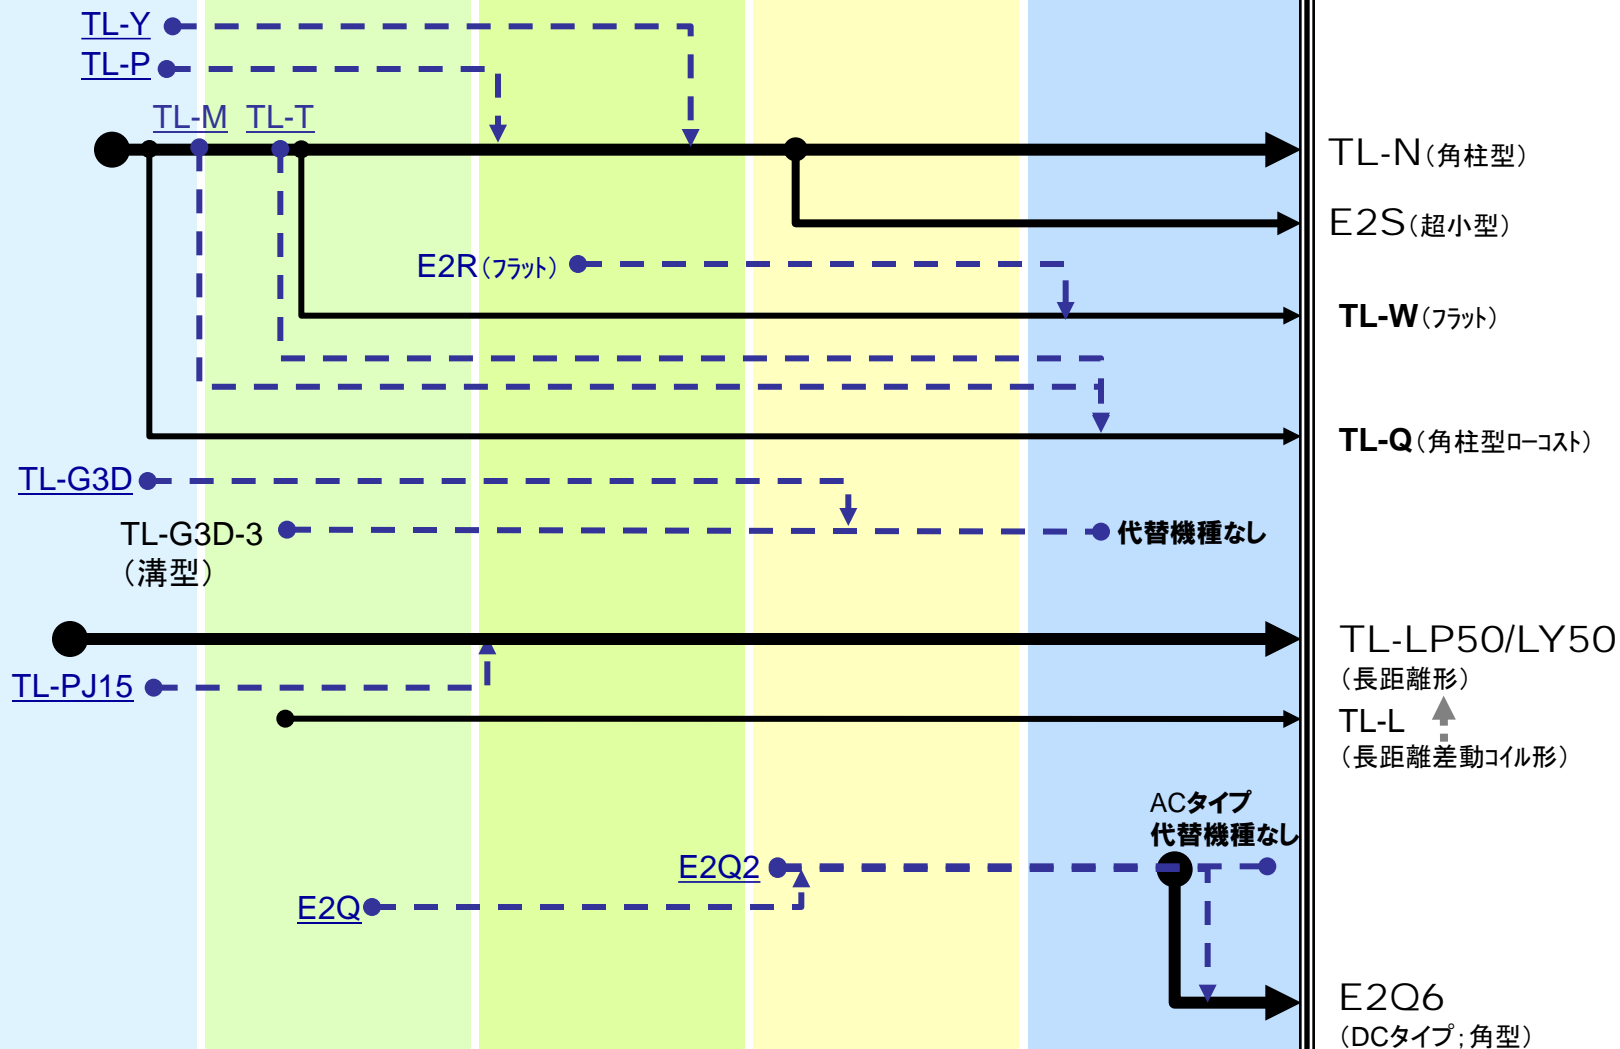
TL-Y
TL-P
TL-M TL-T
TL-N（角柱型）
E2S（超小型）
E2R（フラット）
TL-W（フラット）
TL-Q（角柱型ローコスト）
TL-G3D
TL-G3D-3
（溝型）
代替機種なし
TL-LP50/LY50
（長距離形）
TL-PJ15
TL-L
（長距離差動コイル形）
ACタイプ
代替機種なし
E2Q2
E2Q
E2Q6
（DCタイプ；角型）